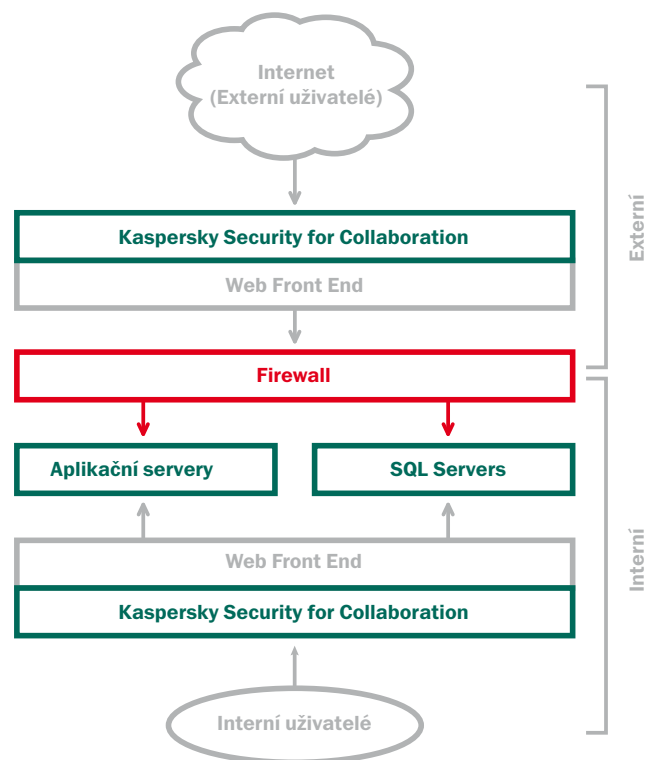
Internet
(Externí uživatelé)

Kaspersky Security for Collaboration

Web Front End

Externí

Firewall

Aplikační servery

SQL Servers

Web Front End

Kaspersky Security for Collaboration

Interní

Interní uživatelé